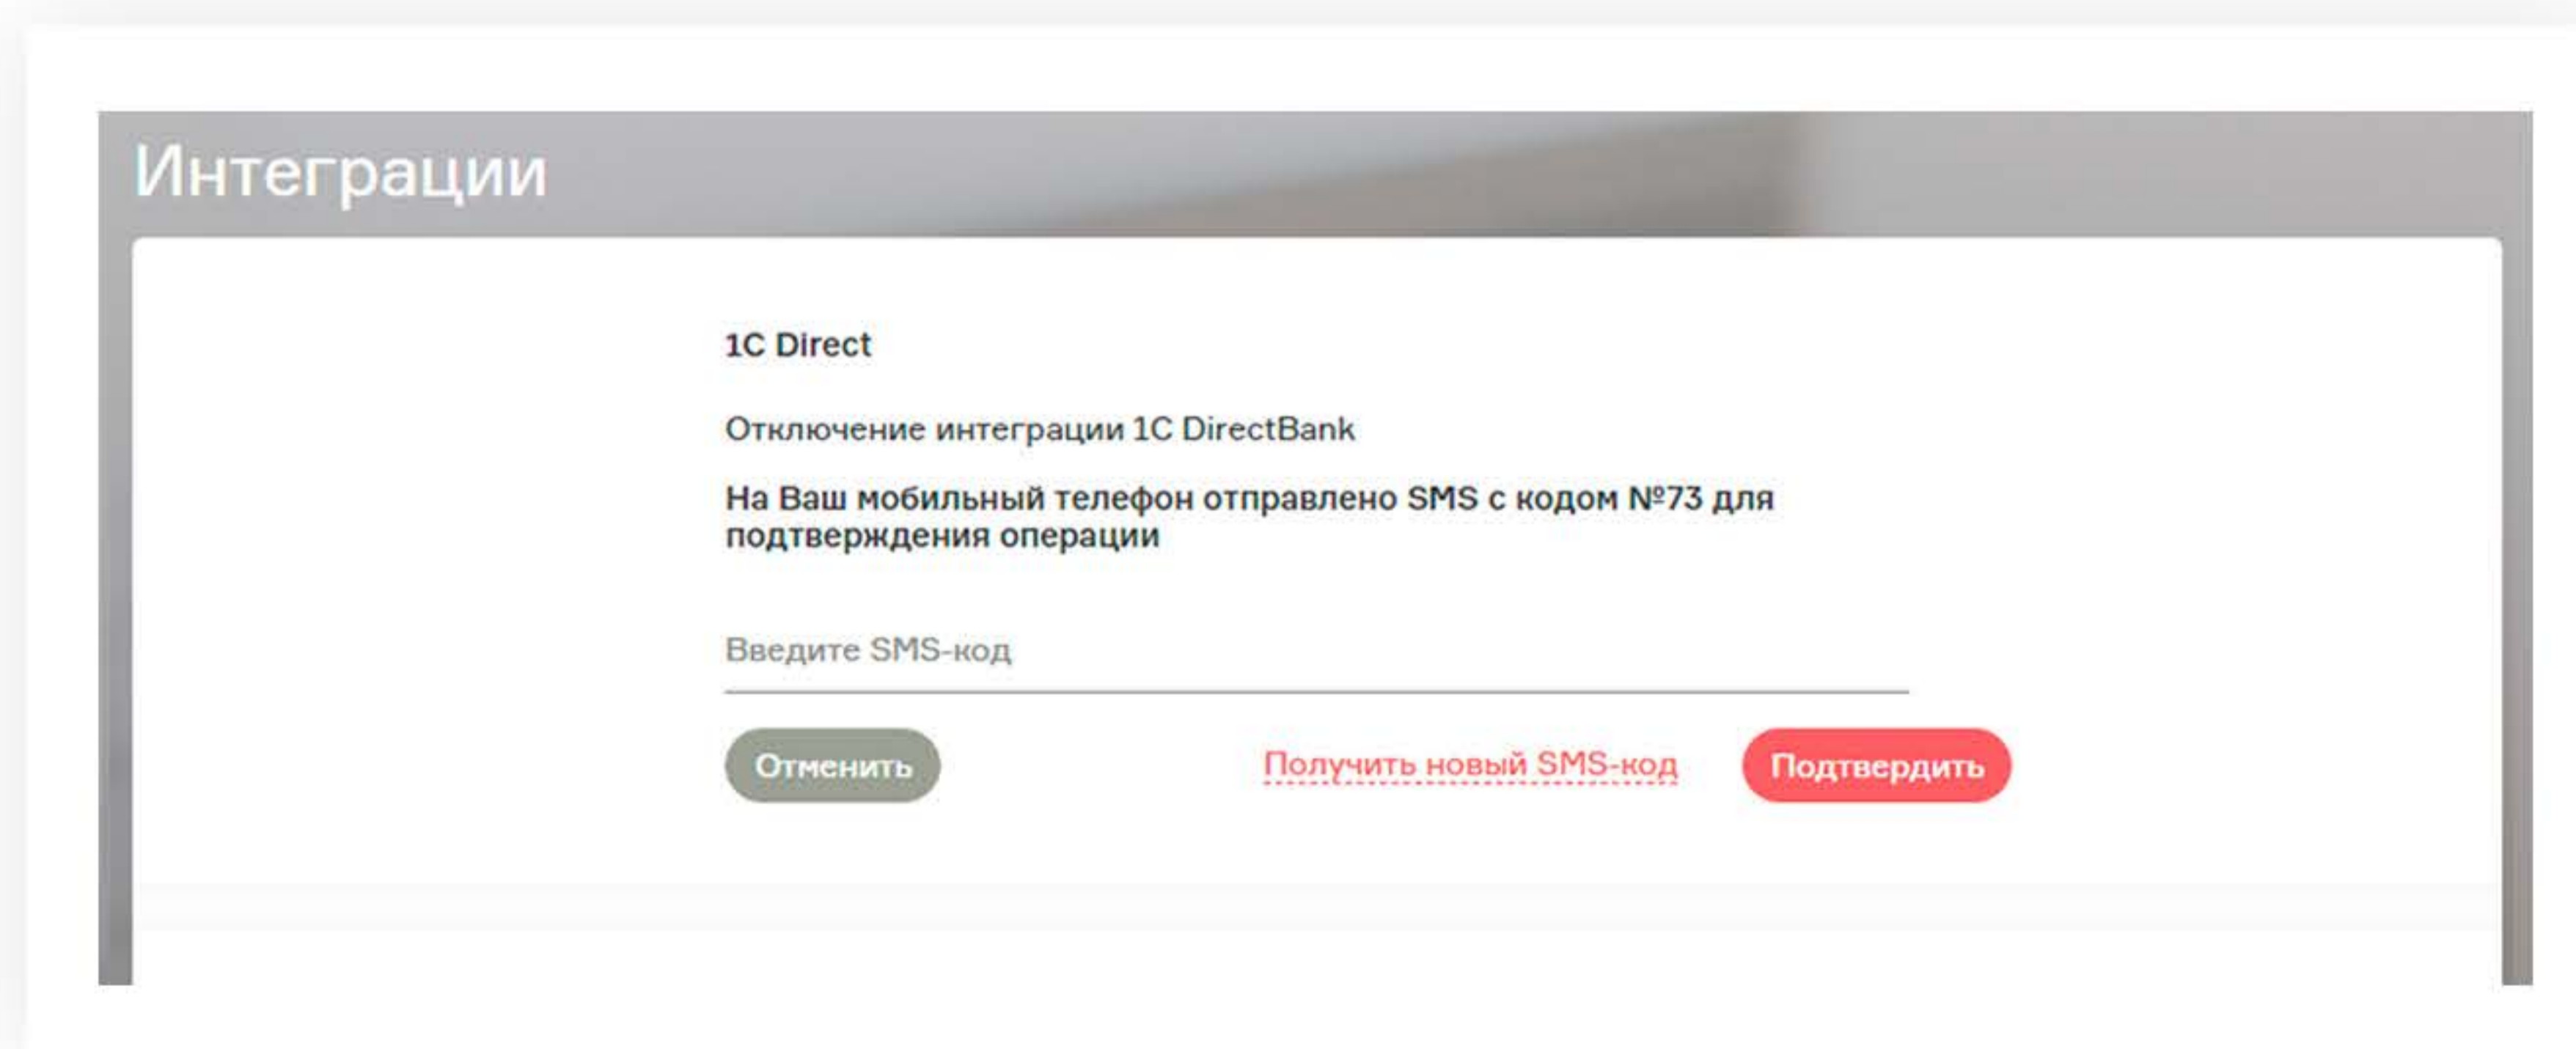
Интеграции

1C Direct

Отключение интеграции 1C DirectBank

На Ваш мобильный телефон отправлено SMS с кодом №73 для подтверждения операции

Введите SMS-код

Отменить

Получить новый SMS-код

Подтвердить